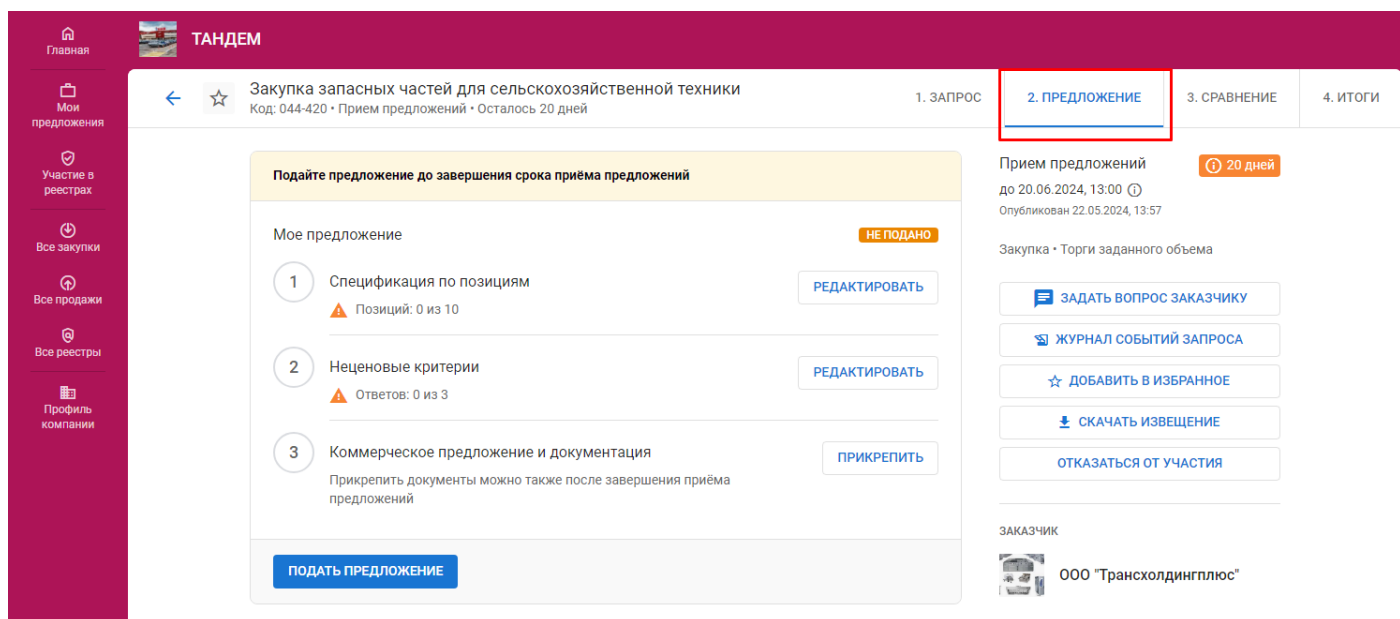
Главная

Мои предложения

Участие в реестрах

Все закупки

Все продажи

Все реестры

Профиль компании

ТАНДЕМ

Закупка запасных частей для сельскохозяйственной техники
Код: 044-420 • Прием предложений • Осталось 20 дней

1. ЗАПРОС
2. ПРЕДЛОЖЕНИЕ
3. СРАВНЕНИЕ
4. ИТОГИ

Подайте предложение до завершения срока приёма предложений

Мое предложение
НЕ ПОДАНО

1
Спецификация по позициям
Позиций: 0 из 10
РЕДАКТИРОВАТЬ

2
Неценовые критерии
Ответов: 0 из 3
РЕДАКТИРОВАТЬ

3
Коммерческое предложение и документация
Прикрепить документы можно также после завершения приёма предложений
ПРИКРЕПИТЬ

ПОДАТЬ ПРЕДЛОЖЕНИЕ

Прием предложений
20 дней
до 20.06.2024, 13:00
Опубликован 22.05.2024, 13:57

Закупка • Торги заданного объема

ЗАДАТЬ ВОПРОС ЗАКАЗЧИКУ
ЖУРНАЛ СОБЫТИЙ ЗАПРОСА
ДОБАВИТЬ В ИЗБРАННОЕ
СКАЧАТЬ ИЗВЕЩЕНИЕ
ОТКАЗАТЬСЯ ОТ УЧАСТИЯ

ЗАКАЗЧИК
ООО "Трансхолдингплюс"